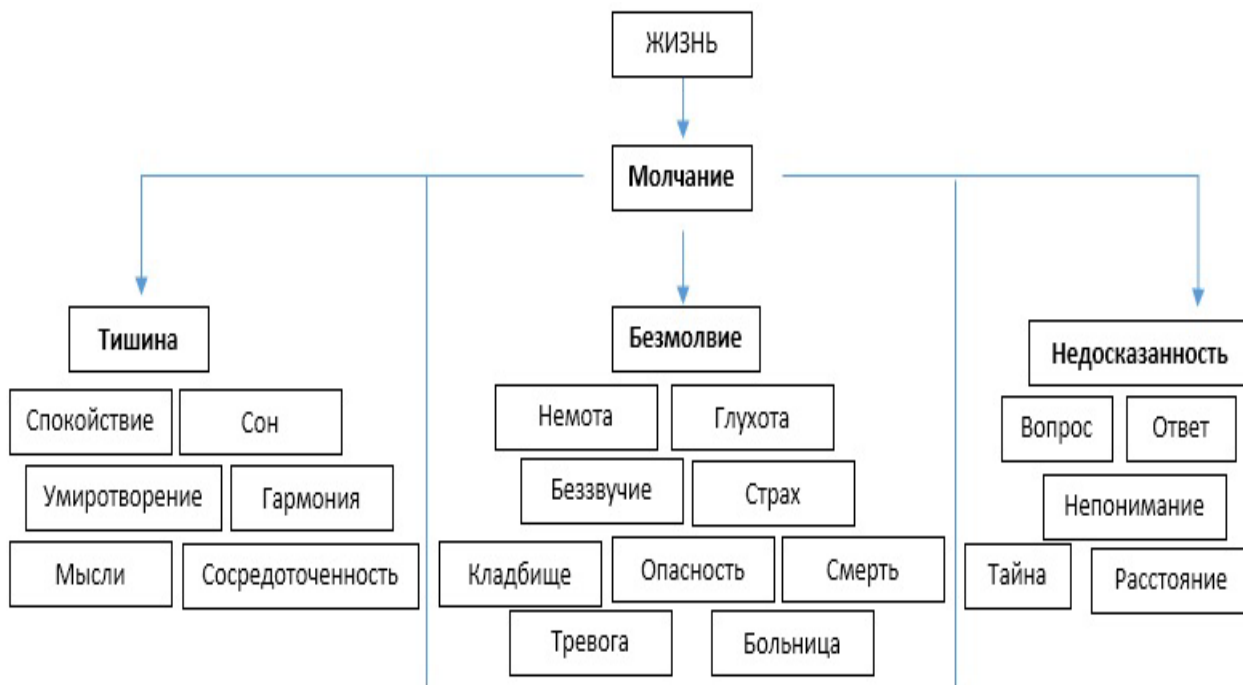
ЖИЗНЬ

Молчание

Тишина

Спокойствие

Сон

Умиротворение

Гармония

Мысли

Сосредоточенность

Безмолвие

Немота

Глухота

Беззвучие

Страх

Кладбище

Опасность

Смерть

Тревога

Больница

Недосказанность

Вопрос

Ответ

Непонимание

Тайна

Расстояние